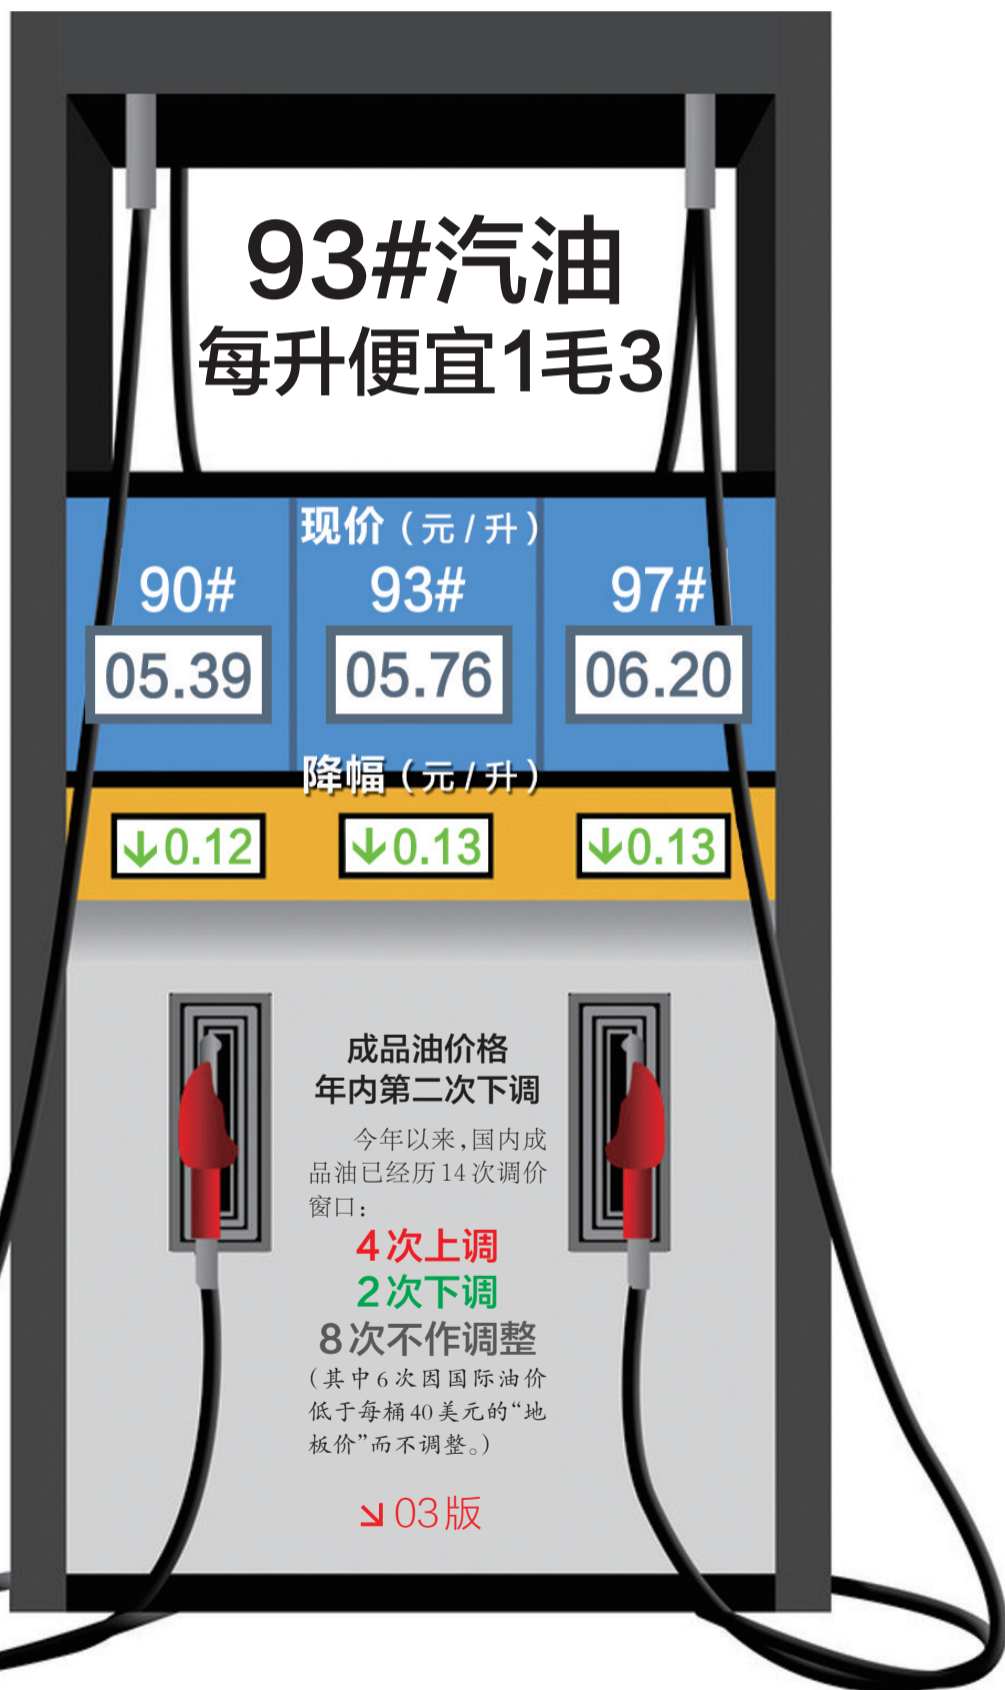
93#汽油
每升便宜1毛3

现价（元/升）

90#
05.39

93#
05.76

97#
06.20

降幅（元/升）

↓0.12 ↓0.13 ↓0.13

成品油价格
年内第二次下调

今年以来，国内成品油已经历14次调价窗口：

4次上调
2次下调
8次不作调整
（其中6次因国际油价低于每桶40美元的“地板价”而不调整。）

↘03版